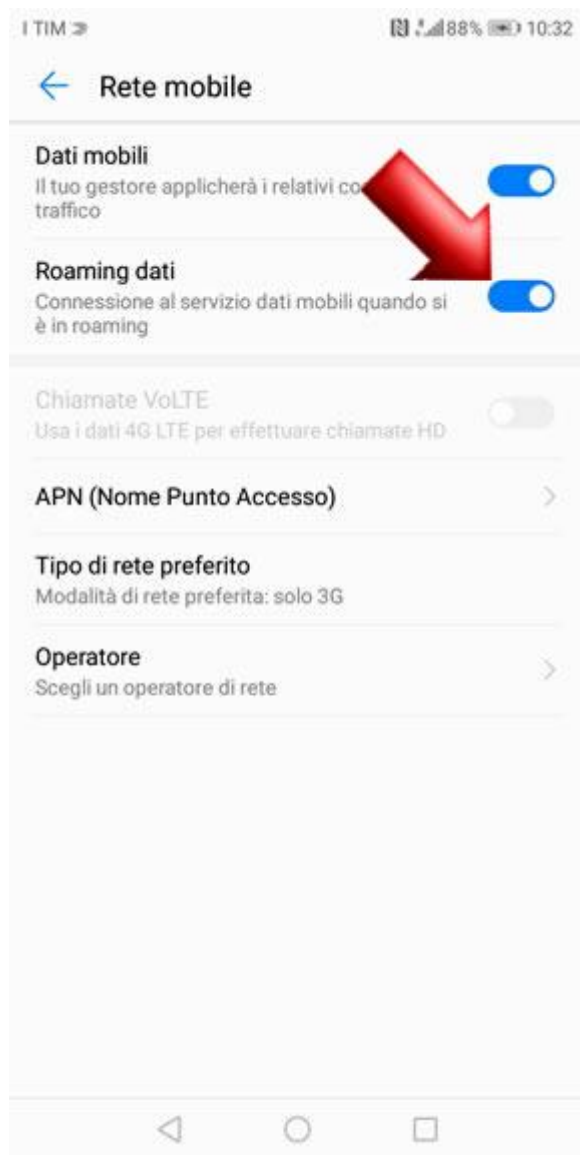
I TIM

88% 10:32

Rete mobile

Dati mobili
Il tuo gestore applicherà i relativi co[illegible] traffico

Roaming dati
Connessione al servizio dati mobili quando si è in roaming

Chiamate VoLTE
Usa i dati 4G LTE per effettuare chiamate HD

APN (Nome Punto Accesso)

Tipo di rete preferito
Modalità di rete preferita: solo 3G

Operatore
Scegli un operatore di rete